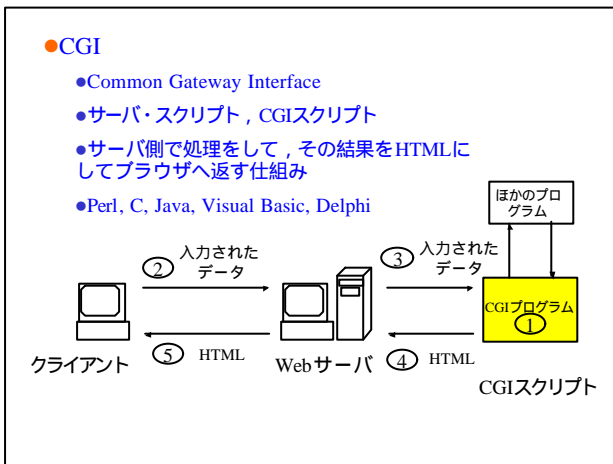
●CGI

●Common Gateway Interface

●サーバ・スクリプト，CGIスクリプト

●サーバ側で処理をして，その結果をHTMLにしてブラウザへ返す仕組み

●Perl, C, Java, Visual Basic, Delphi

ほかのプログラム

② 入力されたデータ

③ 入力されたデータ

CGIプログラム ①

クライアント

⑤ HTML

Webサーバ

④ HTML

CGIスクリプト